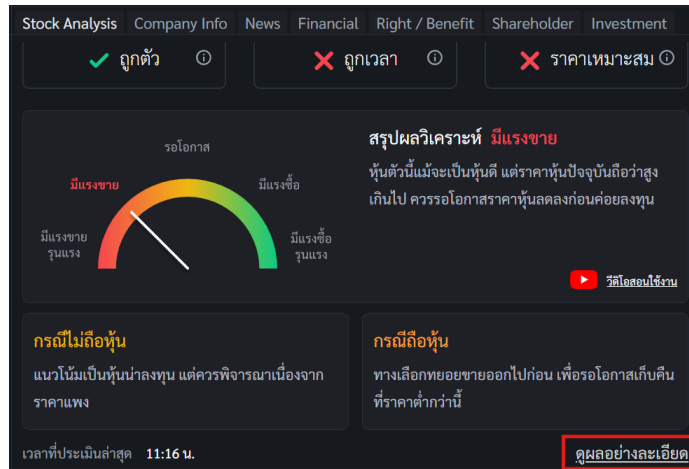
Stack Analysis | Company Info | News | Financial | Right / Benefit | Shareholder | Investment

✓ ถูกตัว ⓘ
✗ ถูกเวลา ⓘ
✗ ราคาเหมาะสม ⓘ

รอโอกาส
มีแรงขาย
มีแรงซื้อ
มีแรงขาย รุนแรง
มีแรงซื้อ รุนแรง

สรุปผลวิเคราะห์ มีแรงขาย

หุ้นตัวนี้แม้จะเป็นหุ้นดี แต่ราคาหุ้นปัจจุบันถือว่าสูงเกินไป ควรรอโอกาสราคาหุ้นลดลงก่อนค่อยลงทุน

วีดีโอสอนใช้งาน

กรณีไม่ถือหุ้น

แนวโน้มเป็นหุ้นน่าลงทุน แต่ควรพิจารณาเนื่องจากราคาแพง

กรณีถือหุ้น

ทางเลือกทยอยขายออกไปก่อน เพื่อรอโอกาสเก็บคืนที่ราคาต่ำกว่านี้

เวลาที่ประเมินล่าสุด 11:16 น.

ดูผลอย่างละเอียด